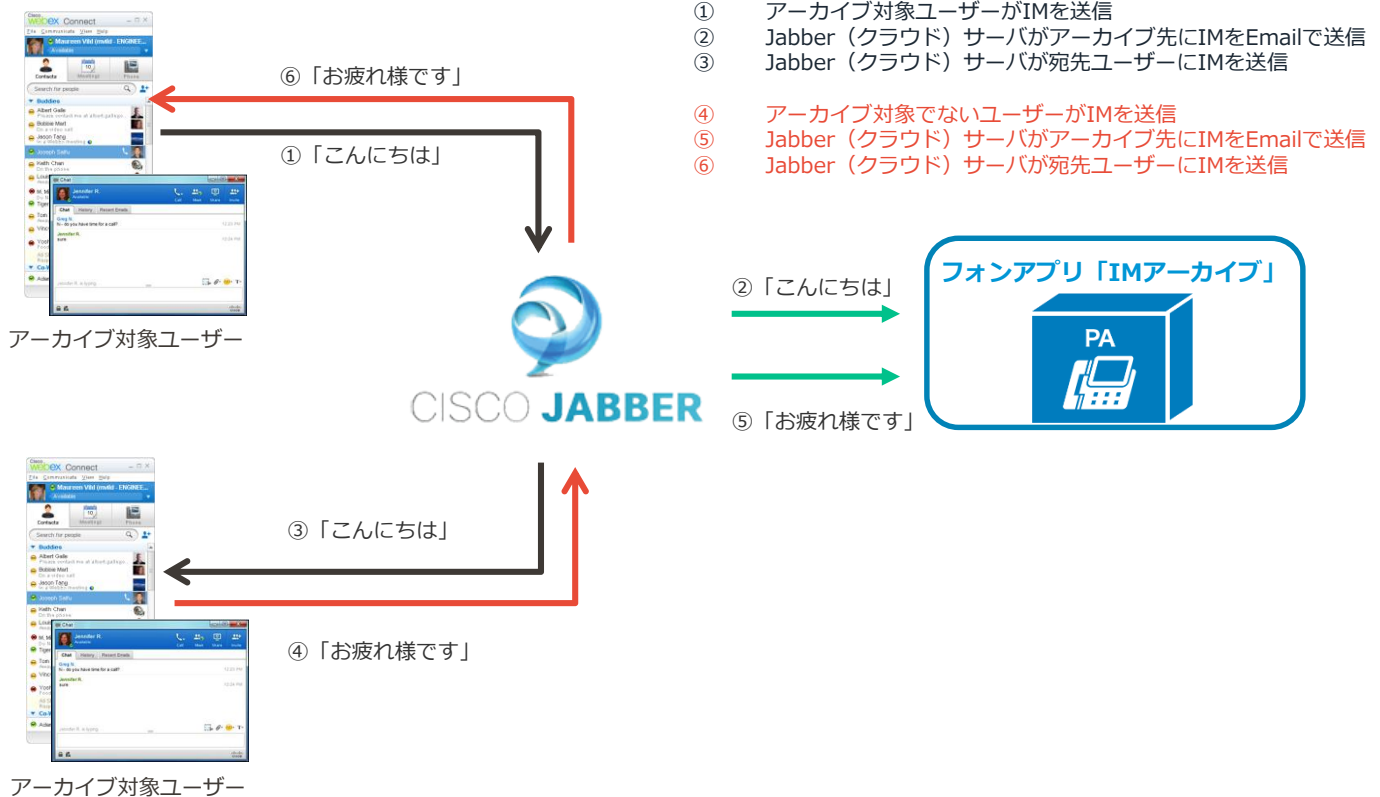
① アーカイブ対象ユーザーがIMを送信
② Jabber（クラウド）サーバがアーカイブ先にIMをEmailで送信
③ Jabber（クラウド）サーバが宛先ユーザーにIMを送信

④ アーカイブ対象でないユーザーがIMを送信
⑤ Jabber（クラウド）サーバがアーカイブ先にIMをEmailで送信
⑥ Jabber（クラウド）サーバが宛先ユーザーにIMを送信

Cisco Webex Connect
File Communicate View Help
Maureen Vitti (mvitti - ENGINEE...
Available
Contacts Meetings Phone
Search for people
Buddies
Albert Gelle
Bobbie Mast
Jason Tang
Joseph Safru
Keith Chan
Chat
Jennifer R.
Available
Call Meet Share Invite
Chat History Recent Emails
Greg N.
hi - do you have time for a call?
Jennifer R.
sure
Jennifer R. is typing

アーカイブ対象ユーザー

⑥「お疲れ様です」
①「こんにちは」

CISCO JABBER

②「こんにちは」
⑤「お疲れ様です」

フォンアプリ「IMアーカイブ」
PA

Cisco Webex Connect
File Communicate View Help
Maureen Vitti (mvitti - ENGINEE...
Available
Contacts Meetings Phone
Search for people
Buddies
Albert Gelle
Bobbie Mast
Jason Tang
Joseph Safru
Keith Chan
Chat
Jennifer R.
Available
Call Meet Share Invite
Chat History Recent Emails
Greg N.
hi - do you have time for a call?
Jennifer R.
sure
Jennifer R. is typing

③「こんにちは」
④「お疲れ様です」

アーカイブ対象ユーザー